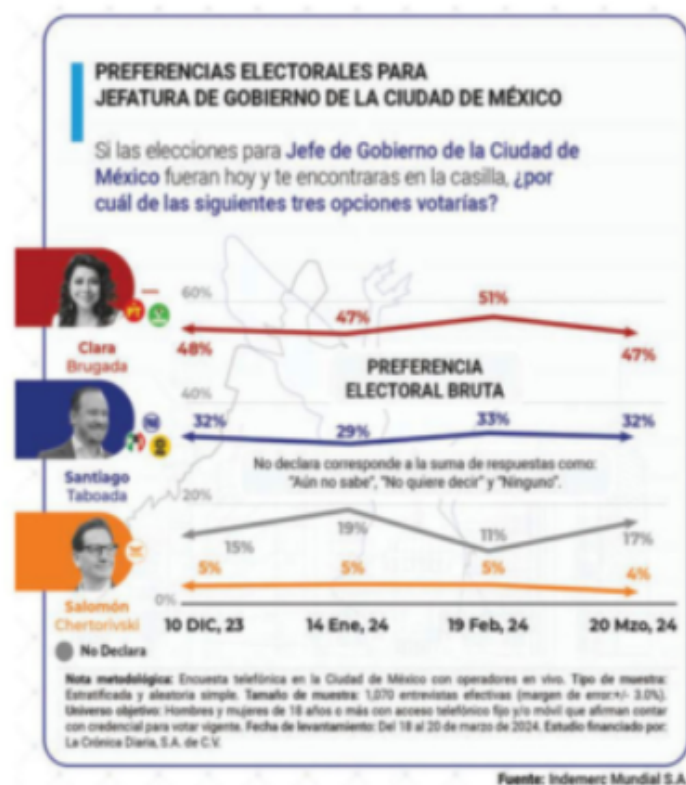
PREFERENCIAS ELECTORALES PARA JEFATURA DE GOBIERNO DE LA CIUDAD DE MÉXICO

Si las elecciones para Jefe de Gobierno de la Ciudad de México fueran hoy y te encontraras en la casilla, ¿por cuál de las siguientes tres opciones votarías?

60%

40%

20%

0%

Clara Brugada

48%

47%

51%

47%

PREFERENCIA ELECTORAL BRUTA

Santiago Taboada

32%

29%

33%

32%

No declara corresponde a la suma de respuestas como: "Aún no sabe", "No quiere decir" y "Ninguno".

15%

19%

11%

17%

Salomón Chertorivski

5%

5%

5%

4%

10 DIC, 23

14 Ene, 24

19 Feb, 24

20 Mzo, 24

No Declara

Nota metodológica: Encuesta telefónica en la Ciudad de México con operadores en vivo. Tipo de muestra: Estratificada y aleatoria simple. Tamaño de muestra: 1,070 entrevistas efectivas (margen de error:+/- 3.0%). Universo objetivo: Hombres y mujeres de 18 años o más con acceso telefónico fijo y/o móvil que afirman contar con credencial para votar vigente. Fecha de levantamiento: Del 18 al 20 de marzo de 2024. Estudio financiado por: La Crónica Diaria, S.A. de C.V.

Fuente: Indemerc Mundial S.A